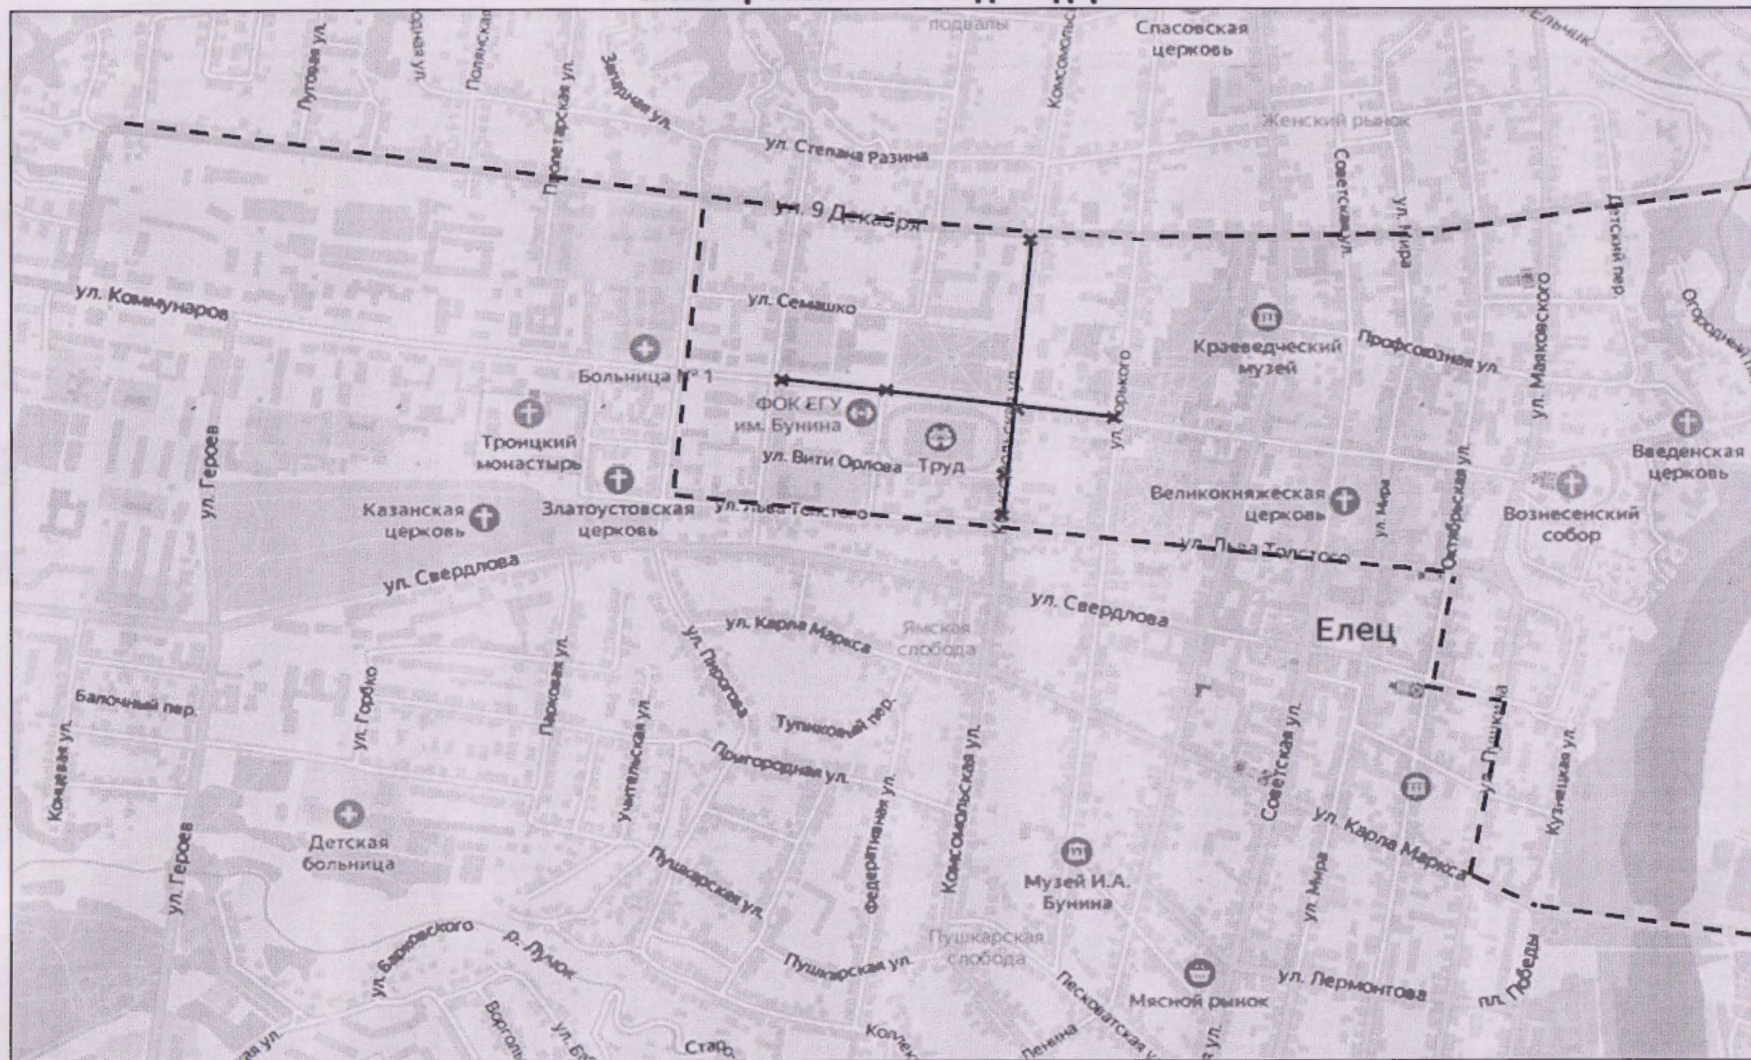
подвалы
Спасовская церковь
Женский рынок
Луговая ул.
Полянская
Пролетарская ул.
Западная ул.
Комсомольс
ул. Степана Разина
ул. 9 Декабря
Советская ул.
ул. Мира
Детский пер.
ул. Коммунаров
ул. Семашко
Краеведческий музей
Профсоюзная ул.
ул. Маяковского
Огородная
Больница № 1
ФОК ЕГУ им. Бунина
Труд
ул. Горького
Троицкий монастырь
ул. Героев
ул. Вити Орлова
Введенская церковь
Казанская церковь
Златоустовская церковь
ул. Льва Толстого
Великокняжеская церковь
ул. Мира
Октябрьская ул.
Вознесенский собор
ул. Льва Толстого
ул. Свердлова
ул. Свердлова
ул. Карла Маркса
Ямская слобода
Елец
Парковая ул.
ул. Пирогова
ул. Горбко
Балочный пер.
Тупиковый пер.
Комсомольская ул.
Концевая ул.
Учительская ул.
Пригородная ул.
Федеративная ул.
Советская ул.
ул. Пушкина
Кузнецкая ул.
ул. Карла Маркса
Детская больница
ул. Героев
Пушкарская ул.
Музей И.А. Бунина
ул. Мира
ул. Барковского
р. Лучок
Пушкарская ул.
Пушкарская слобода
Мясной рынок
ул. Лермонтова
пл. Победы
Воргольская
Старо
Коллек
Ленина
Песковатская